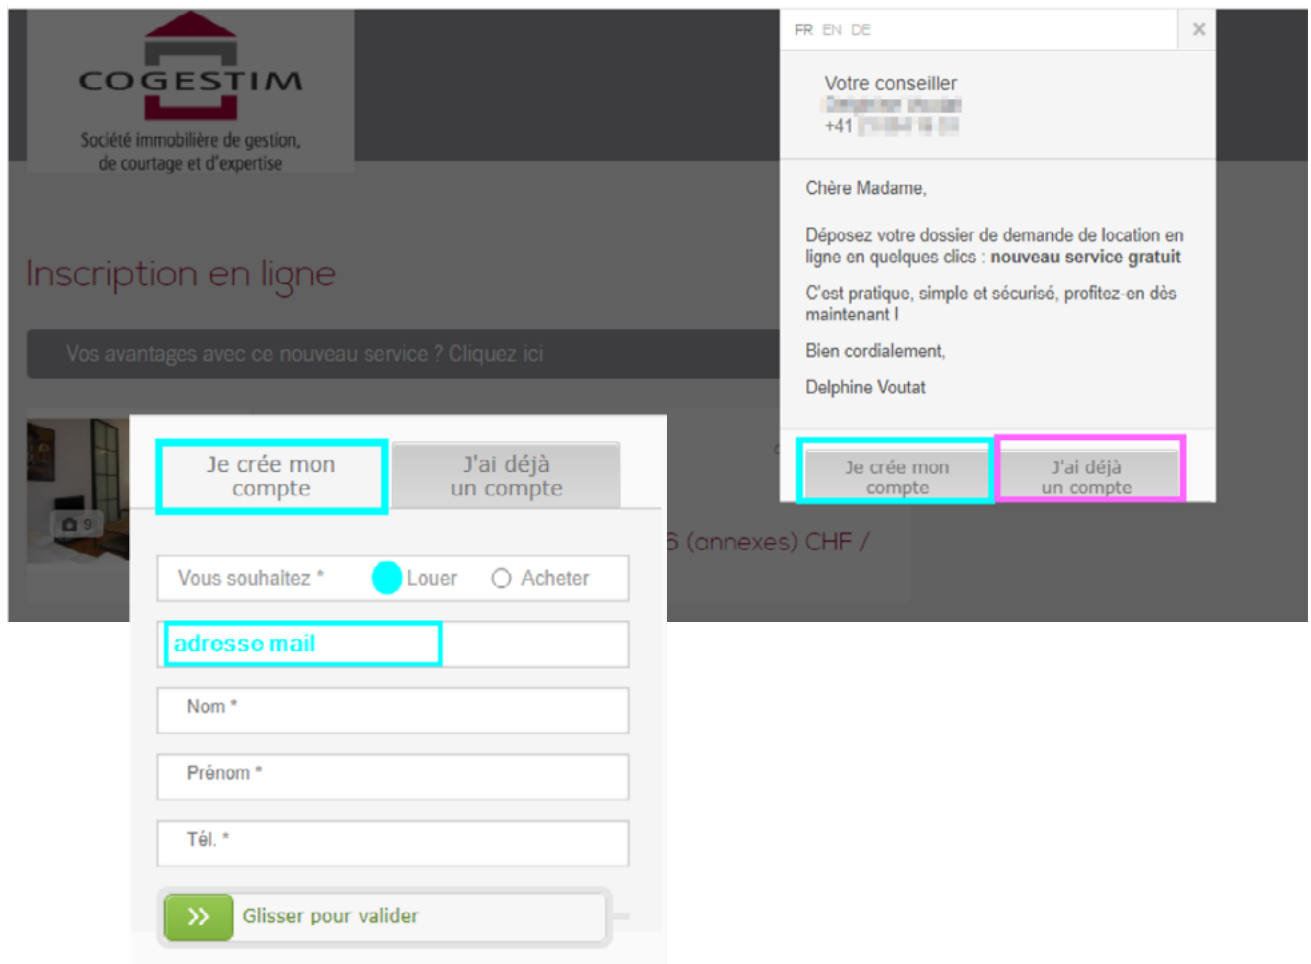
COGESTIM
Société immobilière de gestion, de courtage et d'expertise

Inscription en ligne

Vos avantages avec ce nouveau service ? Cliquez ici

9

6 (annexes) CHF /

FR EN DE

×

Votre conseiller
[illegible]
+41 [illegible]

Chère Madame,

Déposez votre dossier de demande de location en ligne en quelques clics : **nouveau service gratuit**

C'est pratique, simple et sécurisé, profitez-en dès maintenant !

Bien cordialement,

Delphine Voutat

Je crée mon compte

J'ai déjà un compte

Je crée mon compte

J'ai déjà un compte

Vous souhaitez * Louer Acheter

adresse mail

Nom *

Prénom *

Tél. *

Glisser pour valider